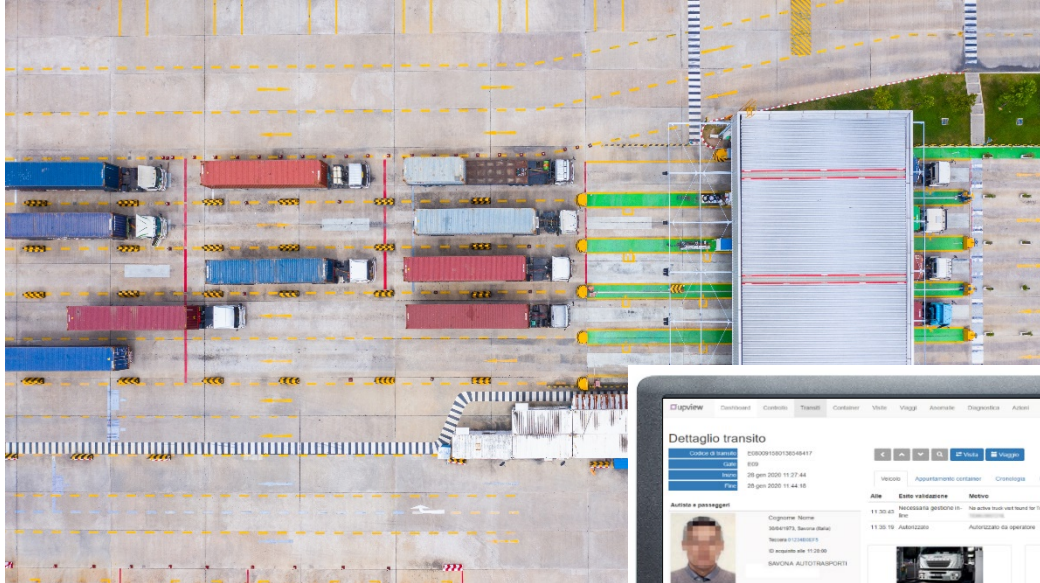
upview Dashboard Controllo Transiti Container Visite Viaggi Anomalie Diagnostica Azioni

Dettaglio transito

| Codice di transito | E0800910801360484I7 |
|---|---|
| Gate | E09 |
| Inizio | 28 gen 2020 11:27:44 |
| Fine | 28 gen 2020 11:44:18 |

Visita Viaggio

Veicolo Appuntamento container Cronologia

| Alle | Esito validazione | Motivo |
|---|---|---|
| 11:30:43 | Necessaria gestione in-line | No active truck visit found for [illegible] |
| 11:30:19 | Autorizzato | Autorizzato da operatore |

Autista e passeggeri

Cognome Nome
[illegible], Savona (Italia)
Tessera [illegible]
ID acquisito alle 11:29:06
SAVONA AUTOTRASPORTI